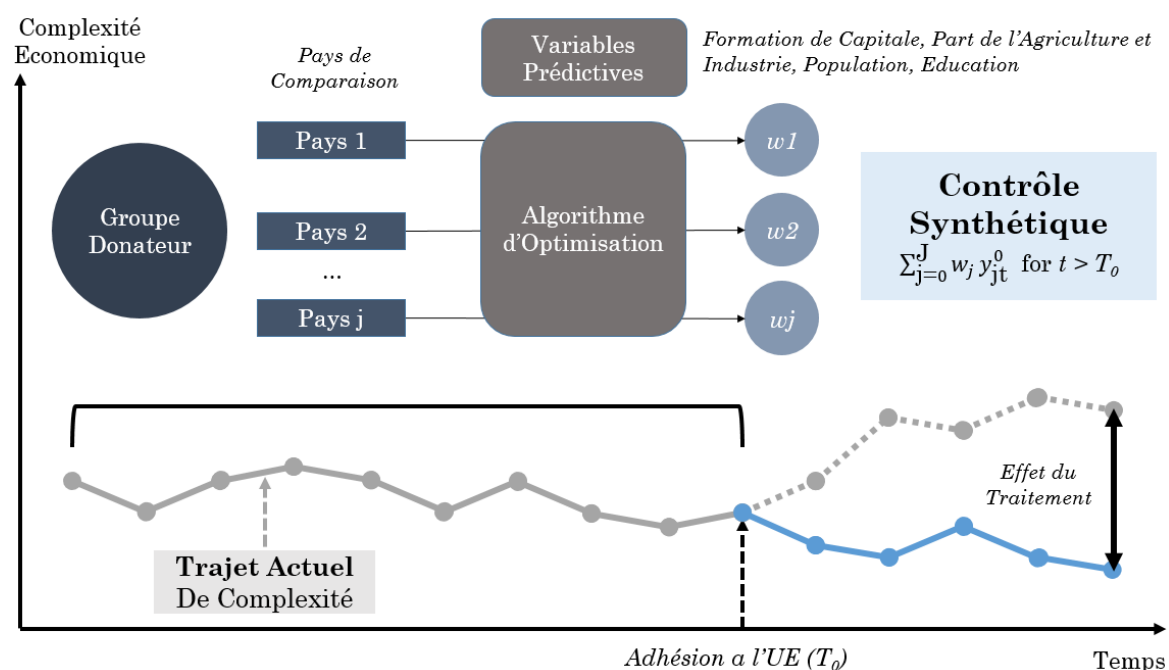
Complexité Economique

Pays de Comparaison

Variables Prédictives

Formation de Capitale, Part de l'Agriculture et Industrie, Population, Education

Groupe Donateur

Pays 1

Pays 2

...

Pays j

Algorithme d'Optimisation

w1

w2

wj

Contrôle Synthétique

$\sum_{j=0}^{J} w_j \, y_{jt}^{0}$ for $t > T_0$

Effet du Traitement

Trajet Actuel De Complexité

Adhésion a l'UE ($T_0$)

Temps